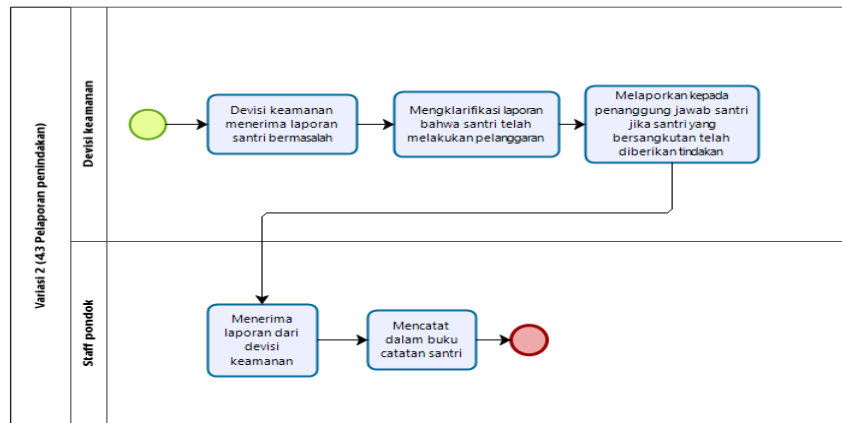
Variasi 2 (43 Pelaporan penindakan)

Devisi keamanan

Devisi keamanan menerima laporan santri bermasalah

Mengklarifikasi laporan bahwa santri telah melakukan pelanggaran

Melaporkan kepada penanggung jawab santri jika santri yang bersangkutan telah diberikan tindakan

Staff pondok

Menerima laporan dari devisi keamanan

Mencatat dalam buku catatan santri